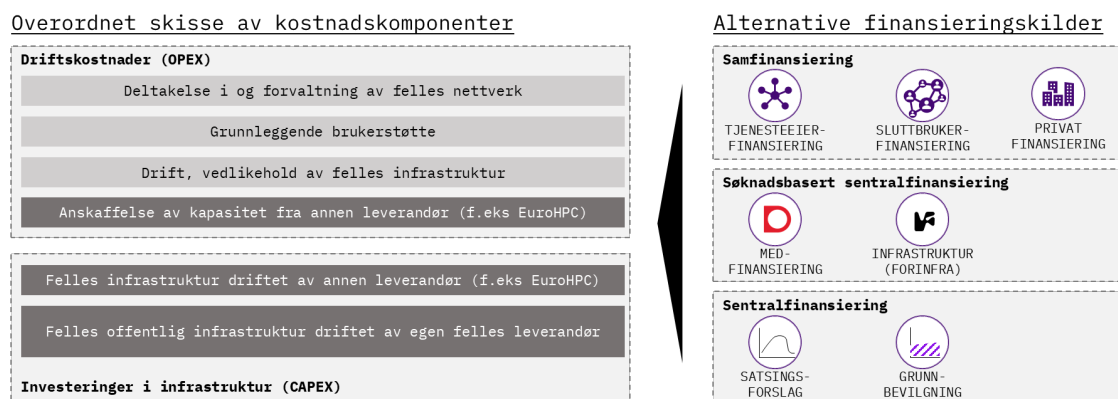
Overordnet skisse av kostnadskomponenter

Driftskostnader (OPEX)

Deltakelse i og forvaltning av felles nettverk

Grunnleggende brukerstøtte

Drift, vedlikehold av felles infrastruktur

Anskaffelse av kapasitet fra annen leverandør (f.eks EuroHPC)

Felles infrastruktur driftet av annen leverandør (f.eks EuroHPC)

Felles offentlig infrastruktur driftet av egen felles leverandør

Investeringer i infrastruktur (CAPEX)

Alternative finansieringskilder

Samfinansiering

TJENESTEEIER-FINANSIERING

SLUTTBRUKER-FINANSIERING

PRIVAT FINANSIERING

Søknadsbasert sentralfinansiering

MED-FINANSIERING

INFRASTRUKTUR (FORINFRA)

Sentralfinansiering

SATSINGS-FORSLAG

GRUNN-BEVILGNING